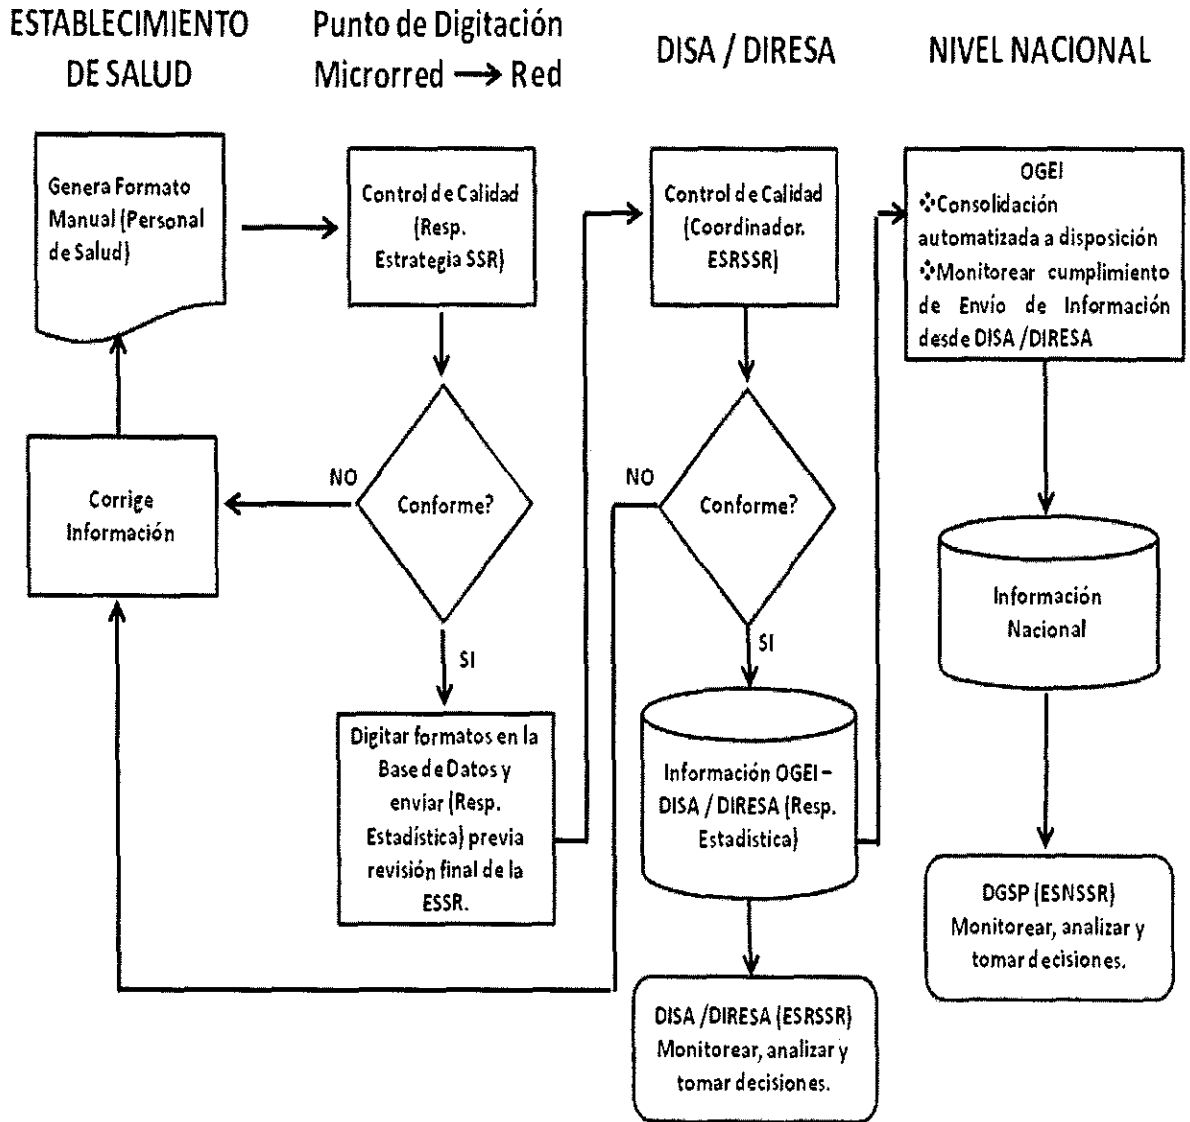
ESTABLECIMIENTO DE SALUD

Punto de Digitación Microrred ⟶ Red

DISA / DIRESA

NIVEL NACIONAL

Genera Formato Manual (Personal de Salud)

Control de Calidad (Resp. Estrategia SSR)

Control de Calidad (Coordinador. ESRSSR)

OGEI
❖Consolidación automatizada a disposición
❖Monitorear cumplimiento de Envio de Información desde DISA / DIRESA

Corrige Información

NO

Conforme?

NO

Conforme?

SI

SI

Información Nacional

Digitar formatos en la Base de Datos y enviar (Resp. Estadística) previa revisión final de la ESSR.

Información OGEI – DISA / DIRESA (Resp. Estadistica)

DGSP (ESNSSR) Monitorear, analizar y tomar decisiones.

DISA /DIRESA (ESRSSR) Monitorear, analizar y tomar decisiones.